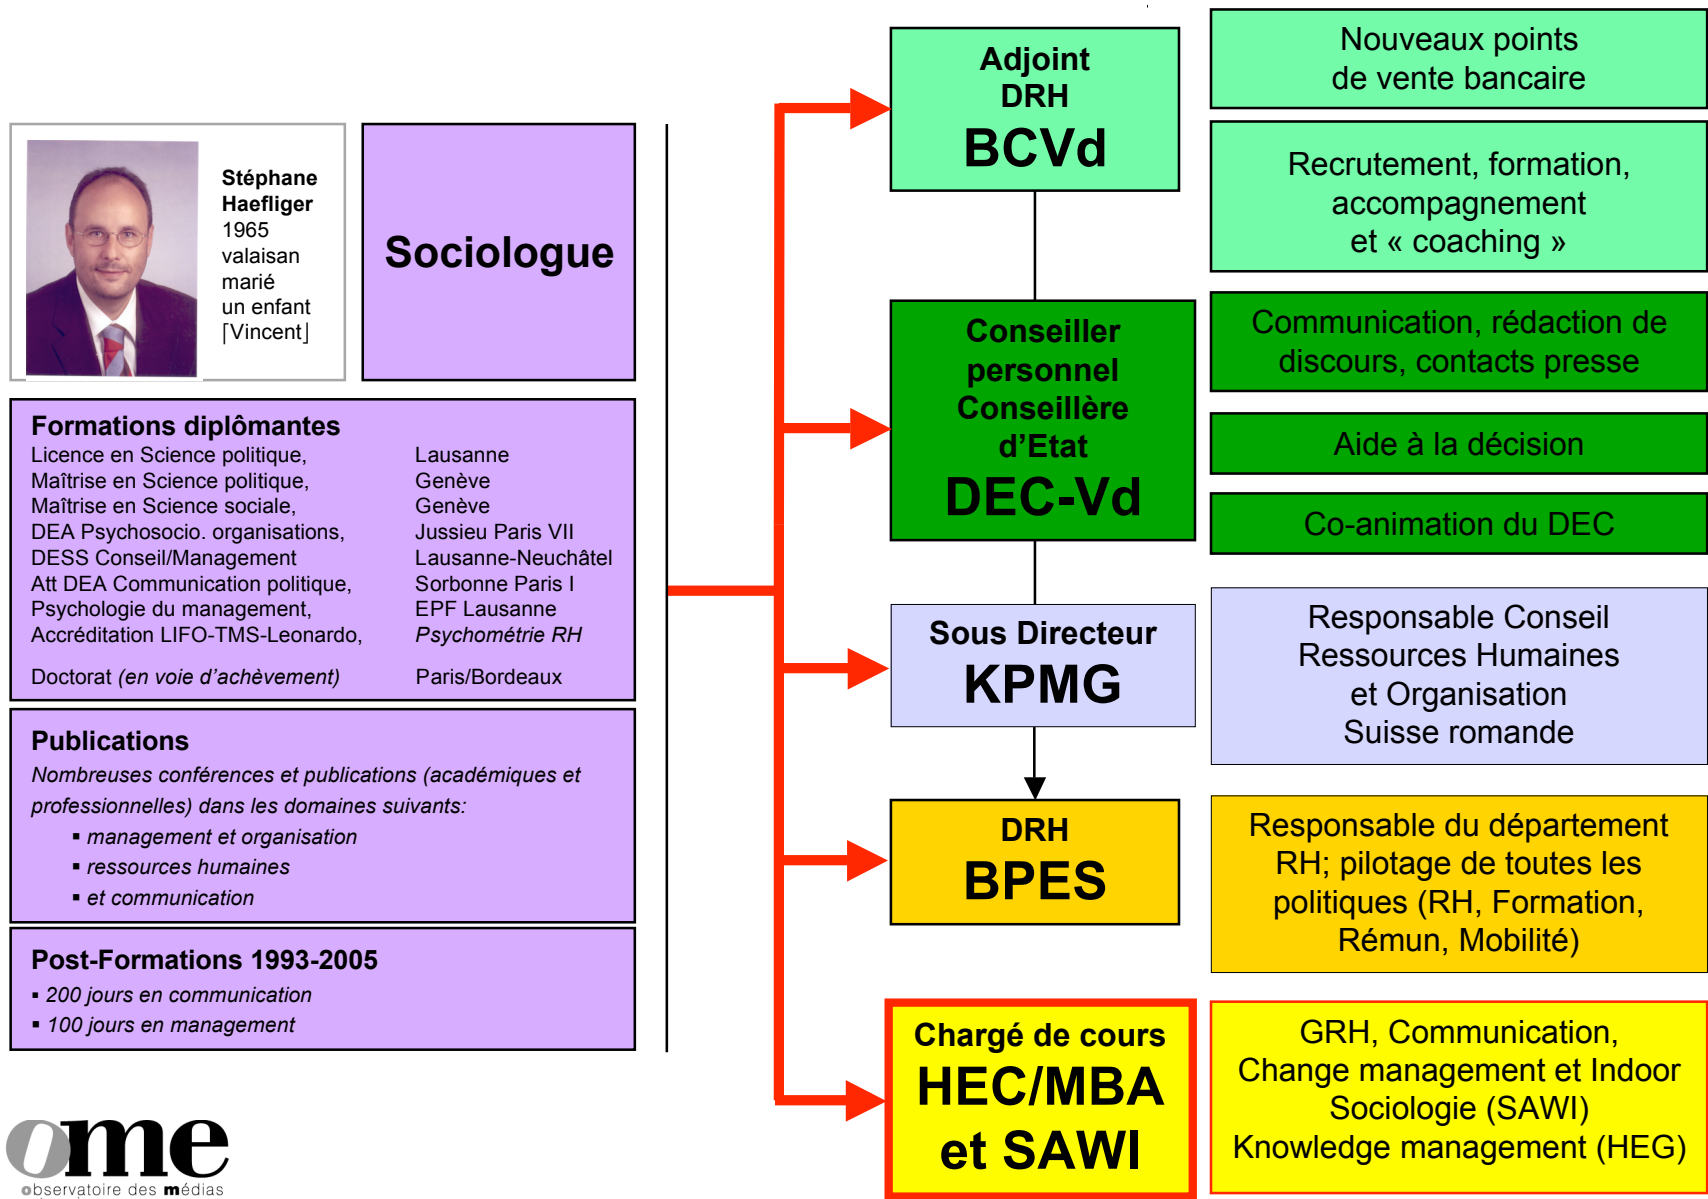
Stéphane Haefliger
1965
valaisan
marié
un enfant
[Vincent]

Sociologue

Formations diplômantes

| | |
|---|---|
| Licence en Science politique, | Lausanne |
| Maîtrise en Science politique, | Genève |
| Maîtrise en Science sociale, | Genève |
| DEA Psychosocio. organisations, | Jussieu Paris VII |
| DESS Conseil/Management | Lausanne-Neuchâtel |
| Att DEA Communication politique, | Sorbonne Paris I |
| Psychologie du management, | EPF Lausanne |
| Accréditation LIFO-TMS-Leonardo, | *Psychométrie RH* |
| Doctorat *(en voie d'achèvement)* | Paris/Bordeaux |

Publications
*Nombreuses conférences et publications (académiques et professionnelles) dans les domaines suivants:*
▪ *management et organisation*
▪ *ressources humaines*
▪ *et communication*

Post-Formations 1993-2005
▪ *200 jours en communication*
▪ *100 jours en management*

Adjoint DRH
BCVd

Nouveaux points de vente bancaire

Recrutement, formation, accompagnement et « coaching »

Conseiller personnel Conseillère d'Etat
DEC-Vd

Communication, rédaction de discours, contacts presse

Aide à la décision

Co-animation du DEC

Sous Directeur
KPMG

Responsable Conseil Ressources Humaines et Organisation Suisse romande

DRH
BPES

Responsable du département RH; pilotage de toutes les politiques (RH, Formation, Rémun, Mobilité)

Chargé de cours
HEC/MBA et SAWI

GRH, Communication, Change management et Indoor Sociologie (SAWI)
Knowledge management (HEG)

ome
observatoire des médias